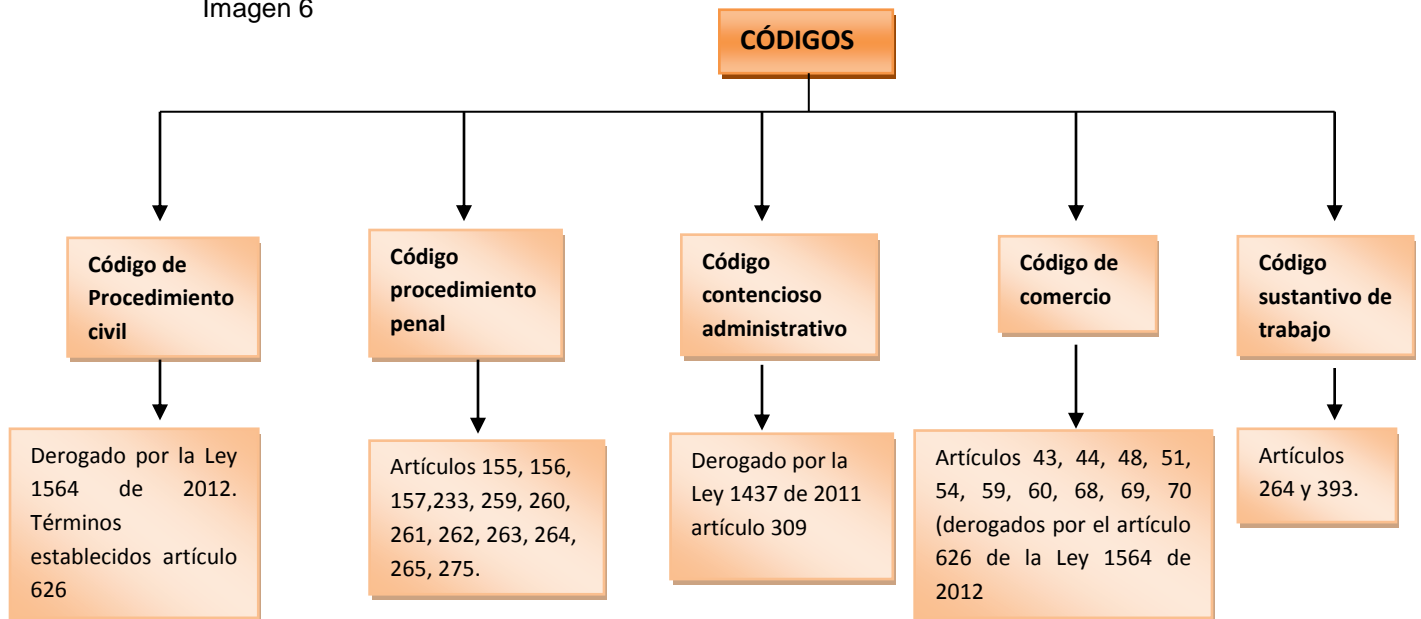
Imagen 6

CÓDIGOS

Código de Procedimiento civil

Derogado por la Ley 1564 de 2012. Términos establecidos artículo 626

Código procedimiento penal

Artículos 155, 156, 157,233, 259, 260, 261, 262, 263, 264, 265, 275.

Código contencioso administrativo

Derogado por la Ley 1437 de 2011 artículo 309

Código de comercio

Artículos 43, 44, 48, 51, 54, 59, 60, 68, 69, 70 (derogados por el artículo 626 de la Ley 1564 de 2012

Código sustantivo de trabajo

Artículos 264 y 393.